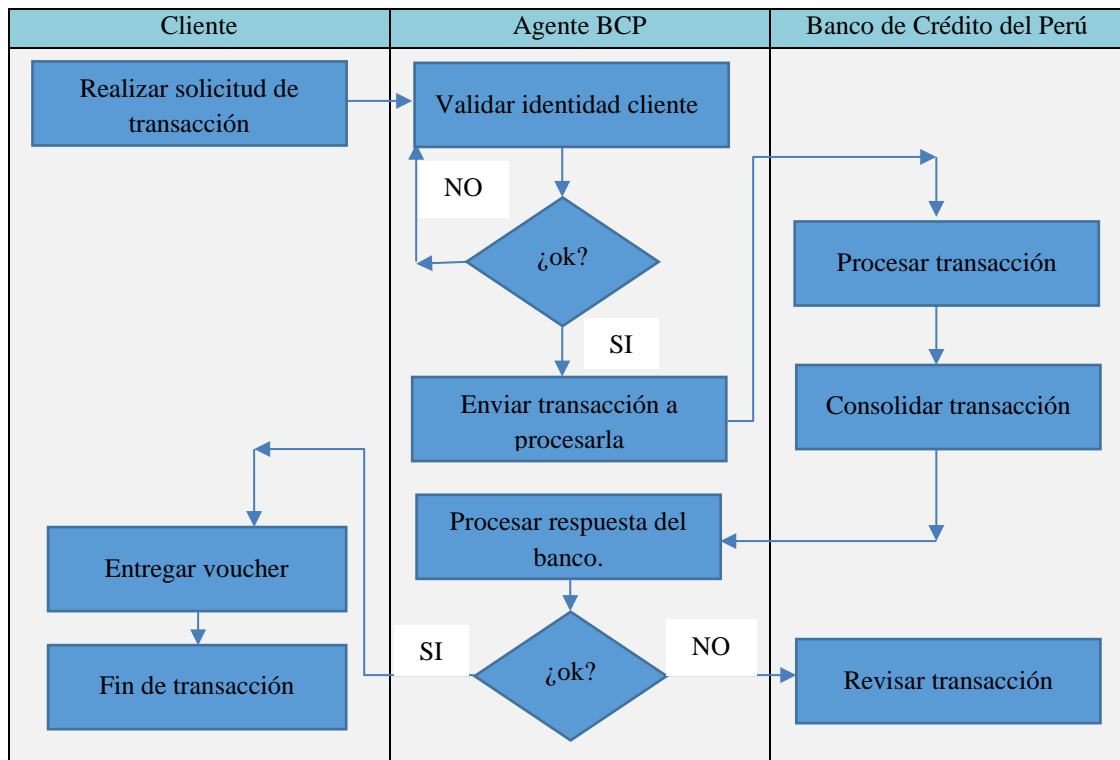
| Cliente | Agente BCP | Banco de Crédito del Perú |
|---|---|---|

Realizar solicitud de transacción

Validar identidad cliente

NO

¿ok?

SI

Enviar transacción a procesarla

Procesar transacción

Consolidar transacción

Procesar respuesta del banco.

Entregar voucher

Fin de transacción

SI

¿ok?

NO

Revisar transacción